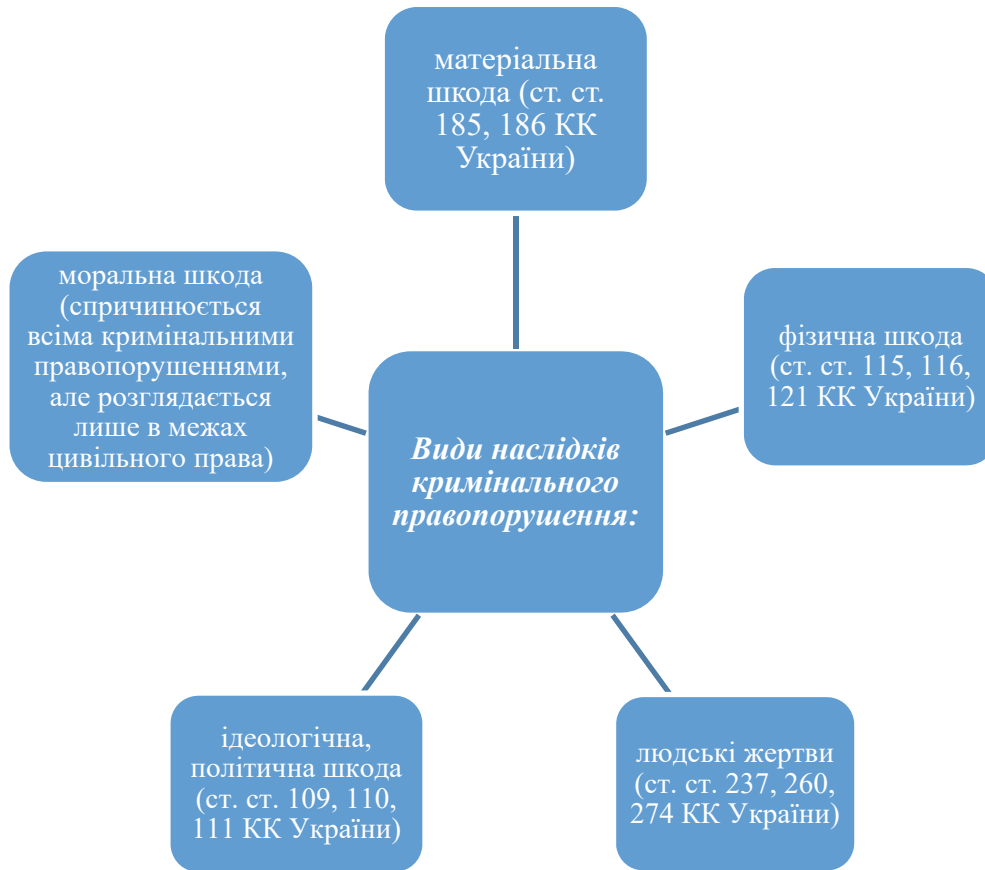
матеріальна шкода (ст. ст. 185, 186 КК України)

моральна шкода (спричинюється всіма кримінальними правопорушеннями, але розглядається лише в межах цивільного права)

Види наслідків кримінального правопорушення:

фізична шкода (ст. ст. 115, 116, 121 КК України)

ідеологічна, політична шкода (ст. ст. 109, 110, 111 КК України)

людські жертви (ст. ст. 237, 260, 274 КК України)